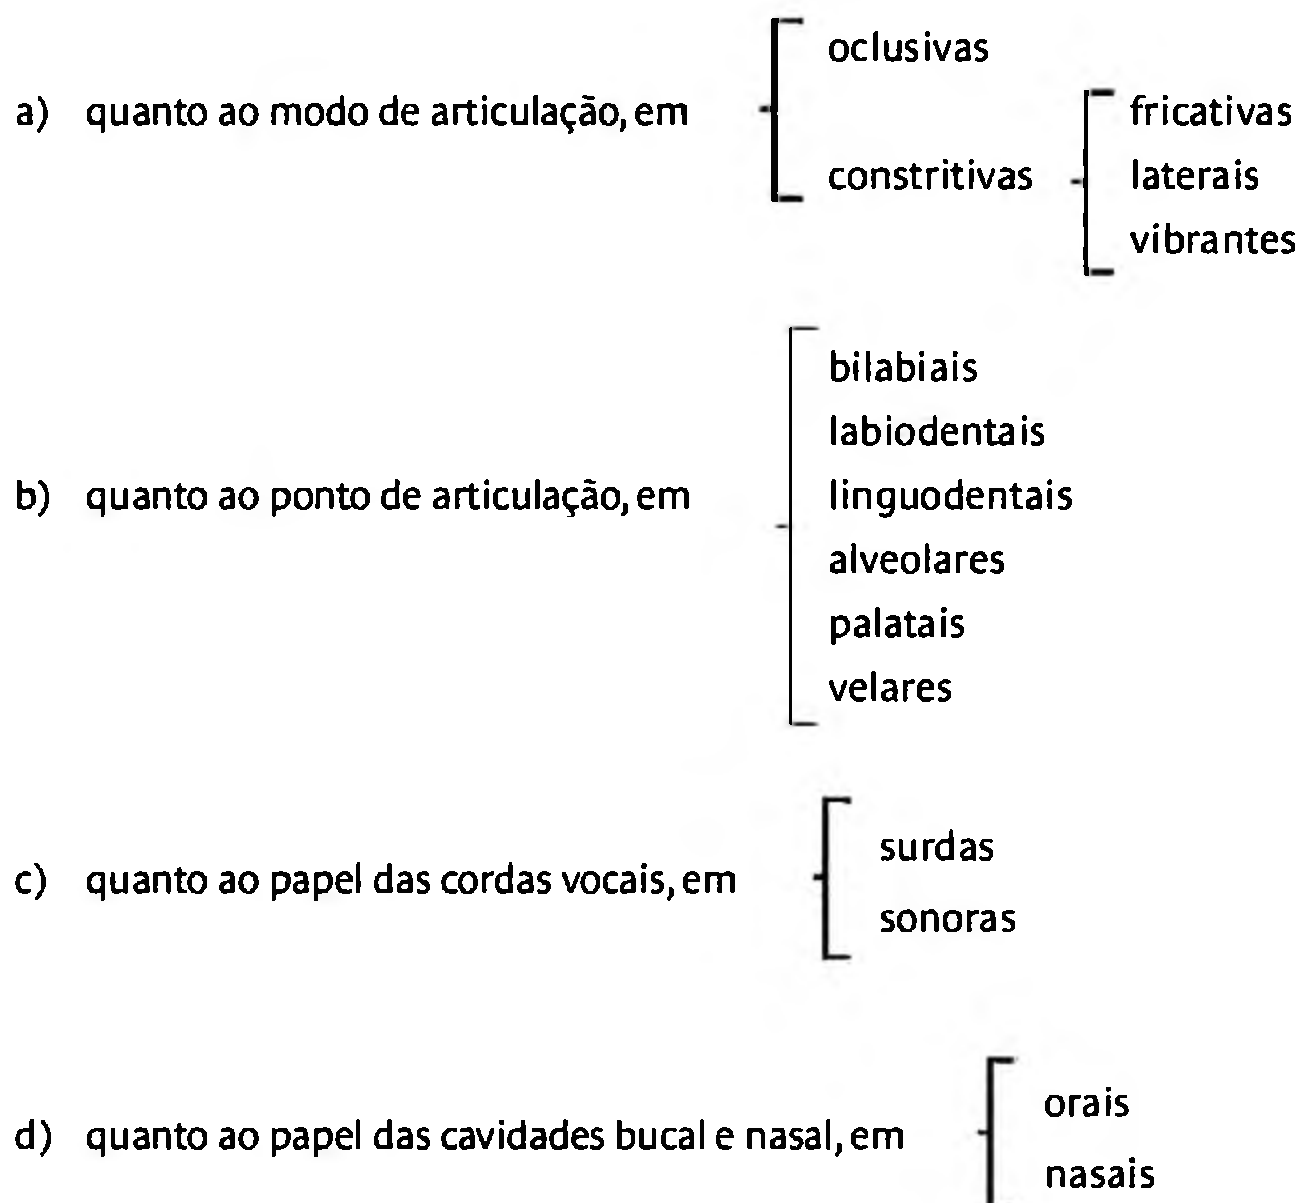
a) quanto ao modo de articulação, em

oclusivas

constritivas

fricativas
laterais
vibrantes

b) quanto ao ponto de articulação, em

bilabiais
labiodentais
linguodentais
alveolares
palatais
velares

c) quanto ao papel das cordas vocais, em

surdas
sonoras

d) quanto ao papel das cavidades bucal e nasal, em

orais
nasais